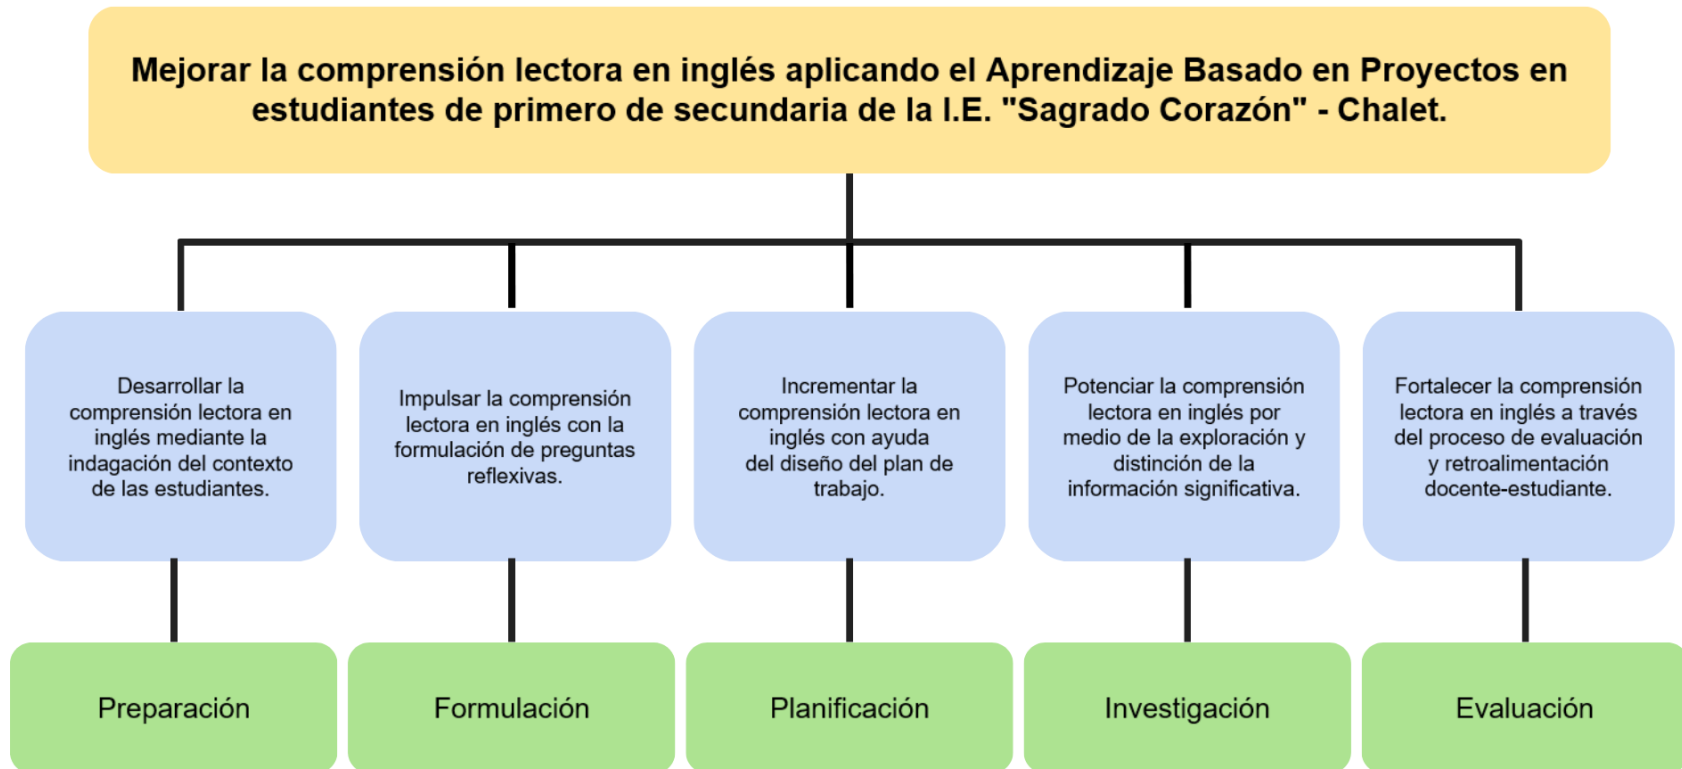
Mejorar la comprensión lectora en inglés aplicando el Aprendizaje Basado en Proyectos en estudiantes de primero de secundaria de la I.E. "Sagrado Corazón" - Chalet.

Desarrollar la comprensión lectora en inglés mediante la indagación del contexto de las estudiantes.

Impulsar la comprensión lectora en inglés con la formulación de preguntas reflexivas.

Incrementar la comprensión lectora en inglés con ayuda del diseño del plan de trabajo.

Potenciar la comprensión lectora en inglés por medio de la exploración y distinción de la información significativa.

Fortalecer la comprensión lectora en inglés a través del proceso de evaluación y retroalimentación docente-estudiante.

Preparación

Formulación

Planificación

Investigación

Evaluación